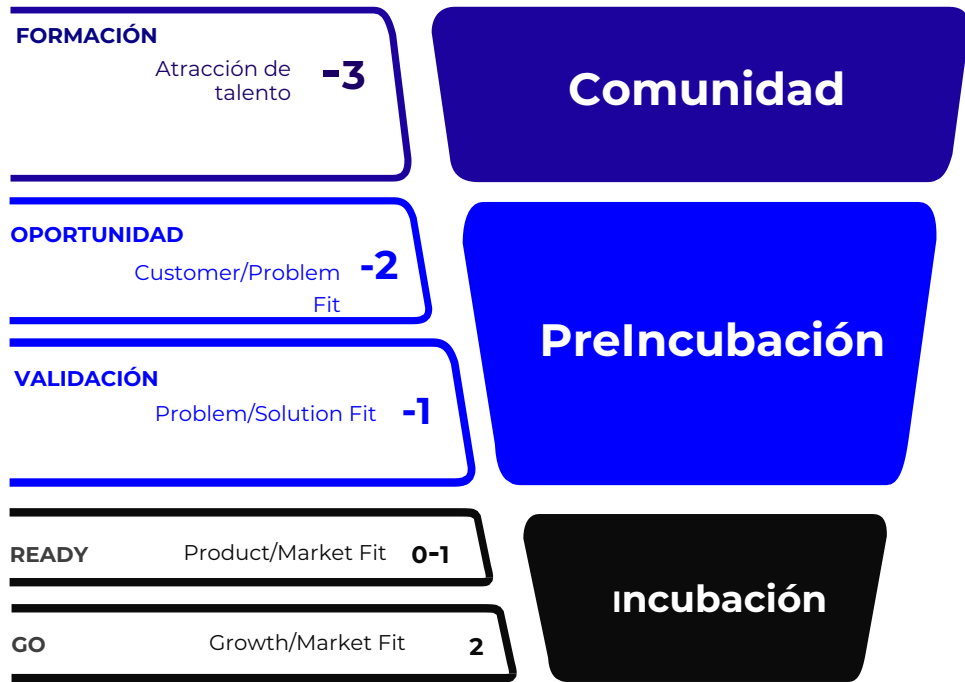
FORMACIÓN

Atracción de talento

-3

Comunidad

OPORTUNIDAD

Customer/Problem Fit

-2

VALIDACIÓN

Problem/Solution Fit

-1

PreIncubación

READY

Product/Market Fit

0-1

GO

Growth/Market Fit

2

Incubación